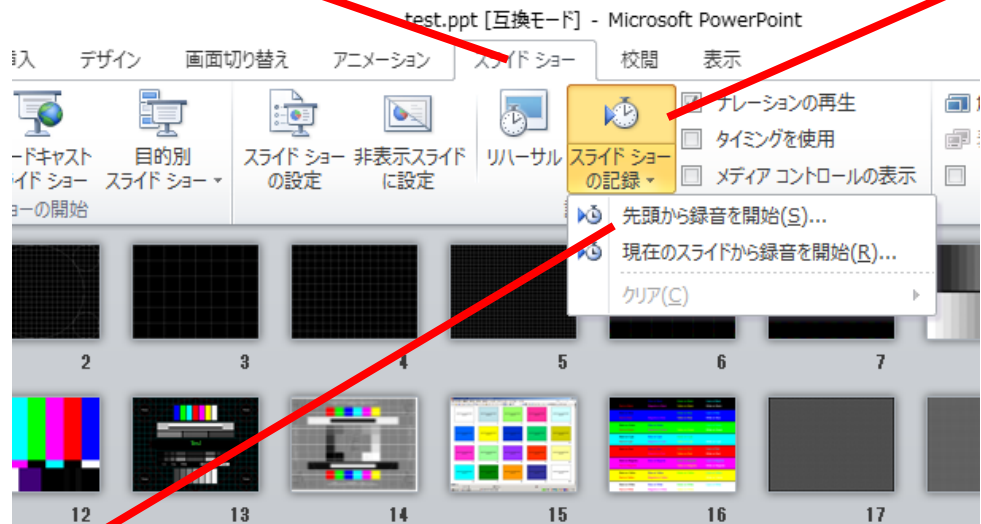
test.ppt [互換モード] - Microsoft PowerPoint

入　デザイン　画面切り替え　アニメーション　スライド ショー　校閲　表示

ードキャスト
ライド ショー　目的別 スライド ショー

ョーの開始

スライド ショーの設定　非表示スライドに設定　リハーサル　スライド ショーの記録

ナレーションの再生
タイミングを使用
メディア コントロールの表示

先頭から録音を開始(S)...
現在のスライドから録音を開始(R)...
クリア(C)

2　3　4　5　6　7

12　13　14　15　16　17